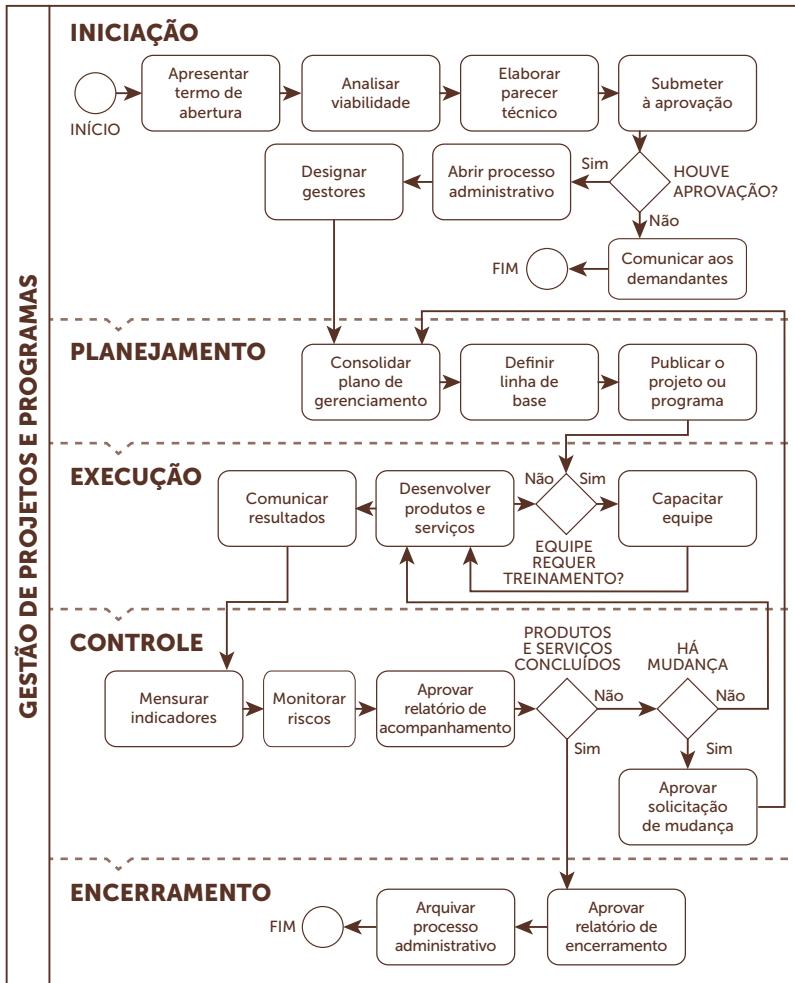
GESTÃO DE PROJETOS E PROGRAMAS

INICIAÇÃO

INÍCIO

Apresentar termo de abertura

Analisar viabilidade

Elaborar parecer técnico

Submeter à aprovação

HOUVE APROVAÇÃO?

Sim

Não

Abrir processo administrativo

Designar gestores

Comunicar aos demandantes

FIM

PLANEJAMENTO

Consolidar plano de gerenciamento

Definir linha de base

Publicar o projeto ou programa

EXECUÇÃO

Comunicar resultados

Desenvolver produtos e serviços

Não

Sim

EQUIPE REQUER TREINAMENTO?

Capacitar equipe

CONTROLE

Mensurar indicadores

Monitorar riscos

Aprovar relatório de acompanhamento

PRODUTOS E SERVIÇOS CONCLUÍDOS

Não

Sim

HÁ MUDANÇA

Não

Sim

Aprovar solicitação de mudança

ENCERRAMENTO

FIM

Arquivar processo administrativo

Aprovar relatório de encerramento